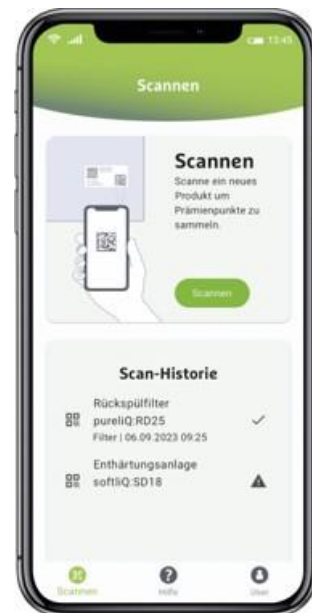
13:45

Scannen

Scannen

Scanne ein neues Produkt um Prämienpunkte zu sammeln.

Scannen

Scan-Historie

Rückspülfilter
pureliQ:RD25
Filter | 06.09.2023 09:25

Enthärtungsanlage
softliQ:SD18

Scannen
Hilfe
User